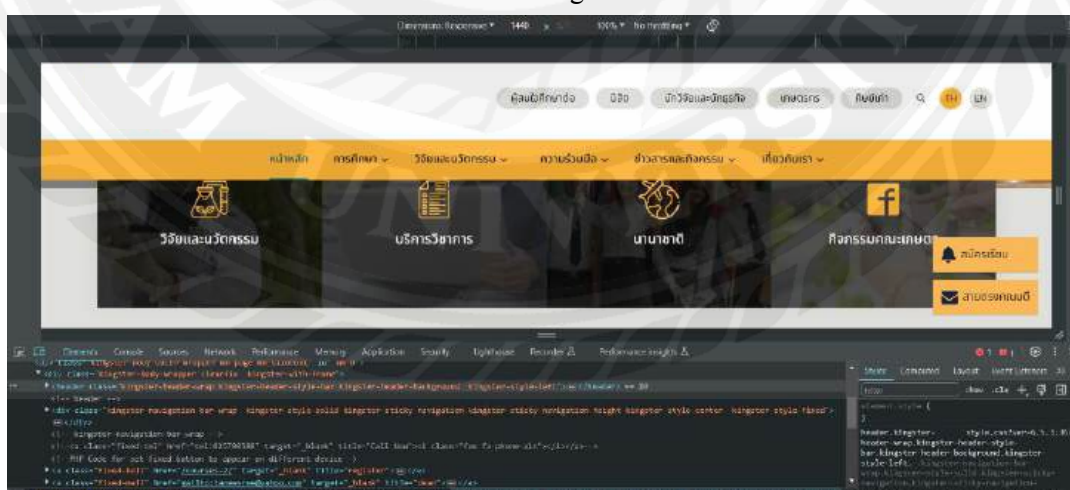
Dimensions: Responsive ▾ 1440 x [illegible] 100% ▾ No throttling ▾

ศูนย์ศึกษาต่อ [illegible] นักวิจัยและบัณฑิต เกษตรกร ศิษย์เก่า TH EN

หน้าหลัก การศึกษา ⌄ วิจัยและนวัตกรรม ⌄ ความร่วมมือ ⌄ ข่าวสารและกิจกรรม ⌄ เกี่ยวกับเรา ⌄

วิจัยและนวัตกรรม

บริการวิชาการ

นานาชาติ

กิจกรรมคณะเกษตร

สมัครเรียน

สายตรงคณบดี

Elements Console Sources Network Performance Memory Application Security Lighthouse Recorder Performance insights

Styles Computed Layout Event Listeners

Filter :hov .cls +

element.style {
}

header.kingster-header-wrap.kingster-header-style-bar.kingster-header-background.kingster-style-left...

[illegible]